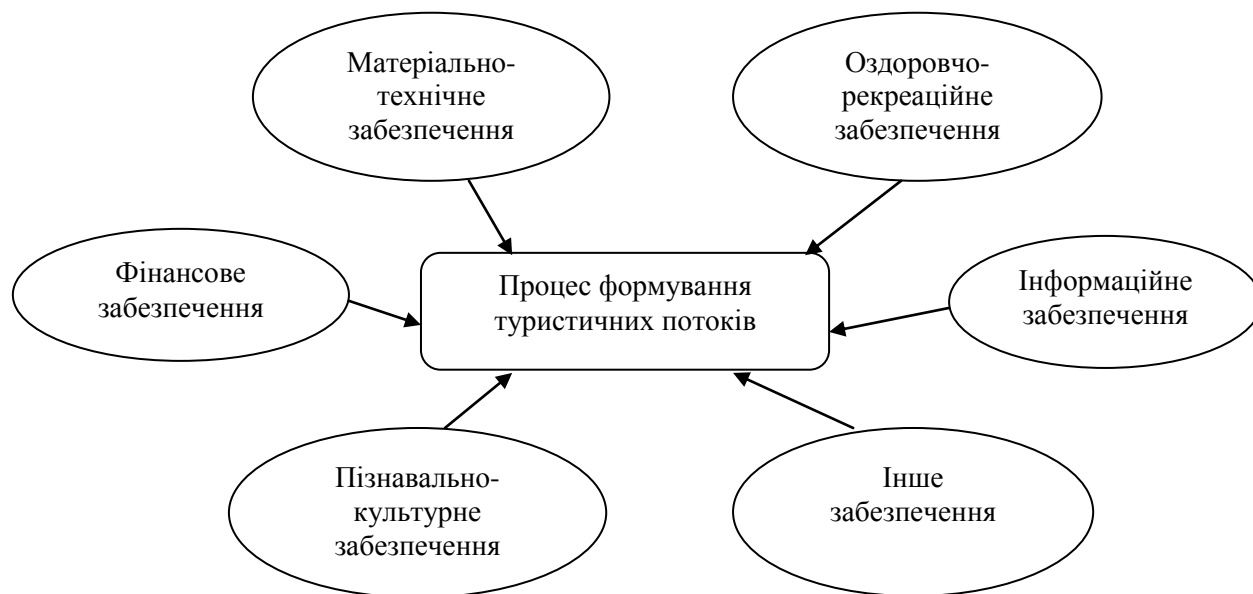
Матеріально-технічне забезпечення

Оздоровчо-рекреаційне забезпечення

Фінансове забезпечення

Процес формування туристичних потоків

Інформаційне забезпечення

Пізнавально-культурне забезпечення

Інше забезпечення